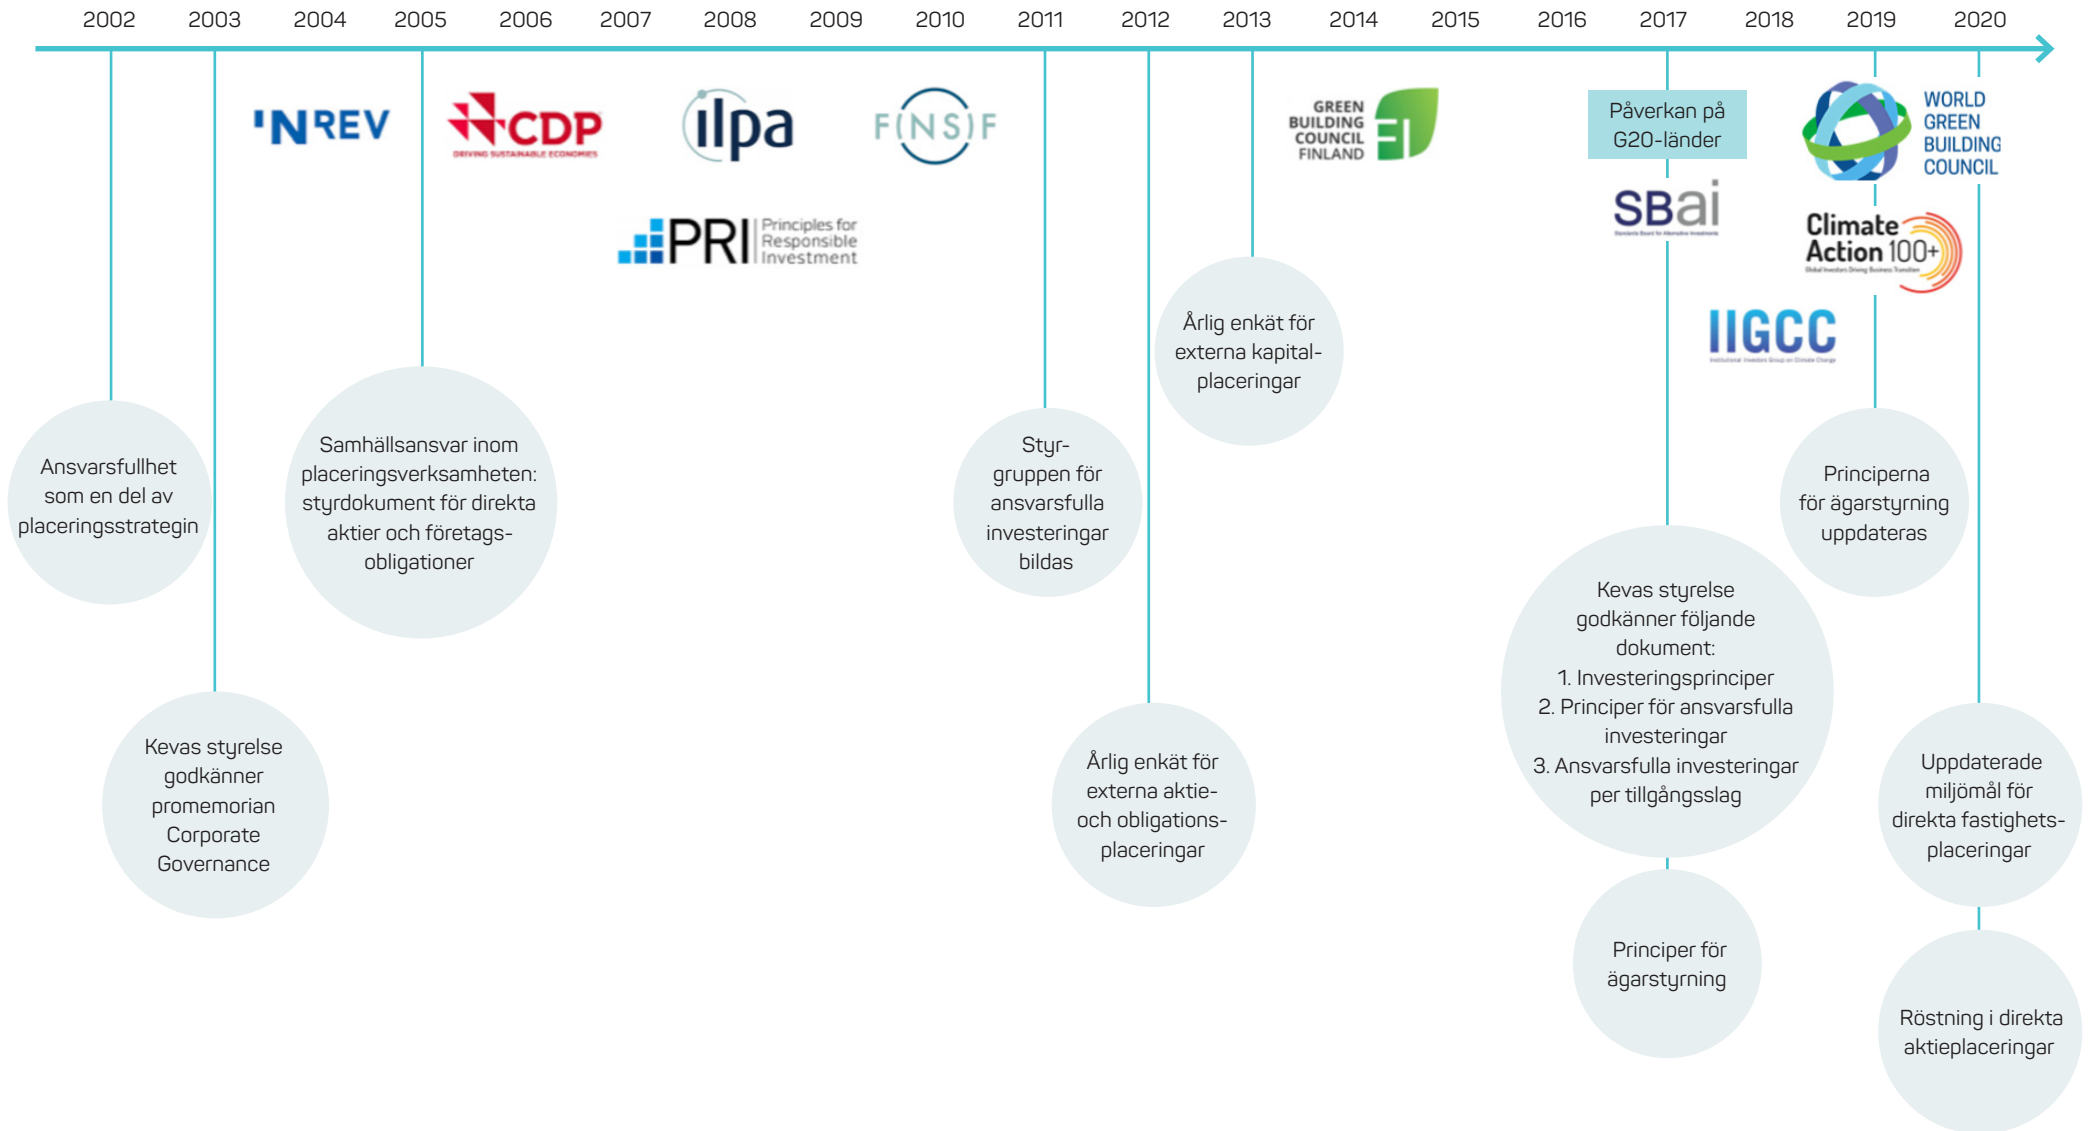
2002 2003 2004 2005 2006 2007 2008 2009 2010 2011 2012 2013 2014 2015 2016 2017 2018 2019 2020

INREV

CDP
DRIVING SUSTAINABLE ECONOMIES

ilpa

FINSIF

PRI Principles for Responsible Investment

GREEN BUILDING COUNCIL FINLAND

Påverkan på G20-länder

SBai

WORLD GREEN BUILDING COUNCIL

Climate Action 100+

IIGCC

Ansvarsfullhet som en del av placeringsstrategin

Kevas styrelse godkänner promemorian Corporate Governance

Samhällsansvar inom placeringsverksamheten: styrdokument för direkta aktier och företagsobligationer

Styrgruppen för ansvarsfulla investeringar bildas

Årlig enkät för externa aktie- och obligationsplaceringar

Årlig enkät för externa kapitalplaceringar

Kevas styrelse godkänner följande dokument:
1. Investeringsprinciper
2. Principer för ansvarsfulla investeringar
3. Ansvarsfulla investeringar per tillgångsslag

Principer för ägarstyrning

Principerna för ägarstyrning uppdateras

Uppdaterade miljömål för direkta fastighetsplaceringar

Röstning i direkta aktieplaceringar